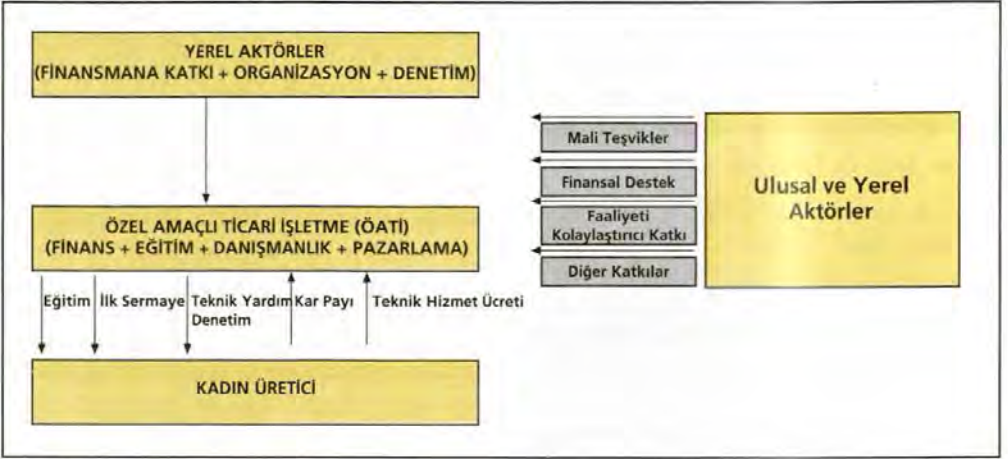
YEREL AKTÖRLER
(FİNANSMANA KATKI + ORGANİZASYON + DENETİM)

ÖZEL AMAÇLI TİCARİ İŞLETME (ÖATİ)
(FİNANS + EĞİTİM + DANIŞMANLIK + PAZARLAMA)

Eğitim

İlk Sermaye

Teknik Yardım Denetim

Kar Payı

Teknik Hizmet Ücreti

KADIN ÜRETİCİ

Mali Teşvikler

Finansal Destek

Faaliyeti Kolaylaştırıcı Katkı

Diğer Katkılar

Ulusal ve Yerel Aktörler